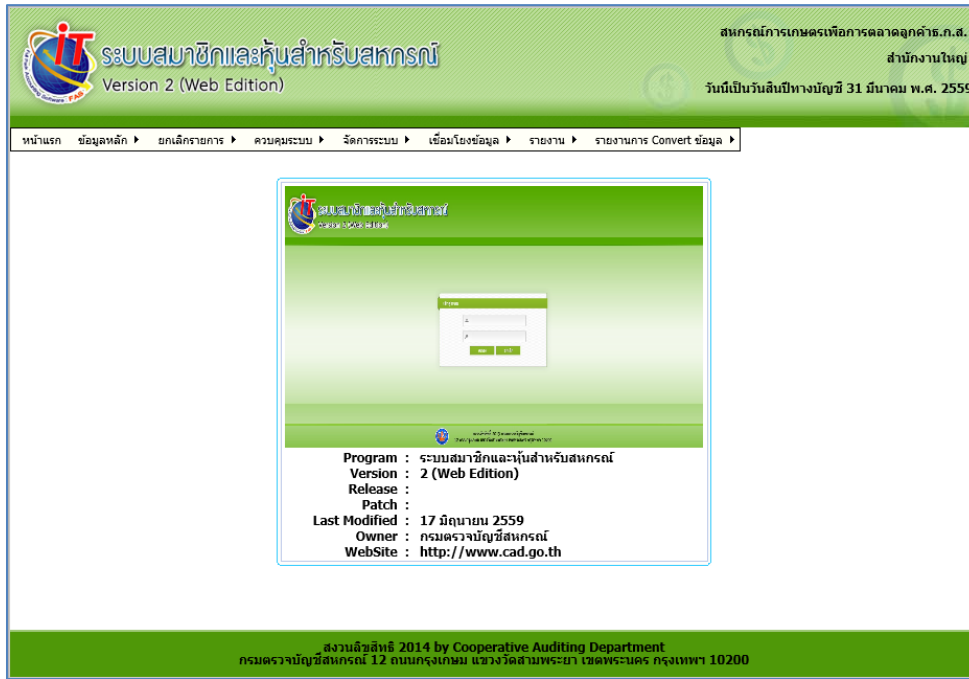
ระบบสมาชิกและหุ้นสำหรับสหกรณ์
Version 2 (Web Edition)

สหกรณ์การเกษตรเพื่อการตลาดลูกค้าธ.ก.ส.
สำนักงานใหญ่
วันนี้เป็นวันสิ้นปีทางบัญชี 31 มีนาคม พ.ศ. 2559

หน้าแรก | ข้อมูลหลัก ▸ | ยกเลิกรายการ ▸ | ควบคุมระบบ ▸ | จัดการระบบ ▸ | เชื่อมโยงข้อมูล ▸ | รายงาน ▸ | รายงานการ Convert ข้อมูล ▸

ระบบสมาชิกและหุ้นสำหรับสหกรณ์
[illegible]

Program : ระบบสมาชิกและหุ้นสำหรับสหกรณ์
Version : 2 (Web Edition)
Release :
Patch :
Last Modified : 17 มิถุนายน 2559
Owner : กรมตรวจบัญชีสหกรณ์
WebSite : http://www.cad.go.th

สงวนลิขสิทธิ์ 2014 by Cooperative Auditing Department
กรมตรวจบัญชีสหกรณ์ 12 ถนนกรุงเกษม แขวงวัดสามพระยา เขตพระนคร กรุงเทพฯ 10200